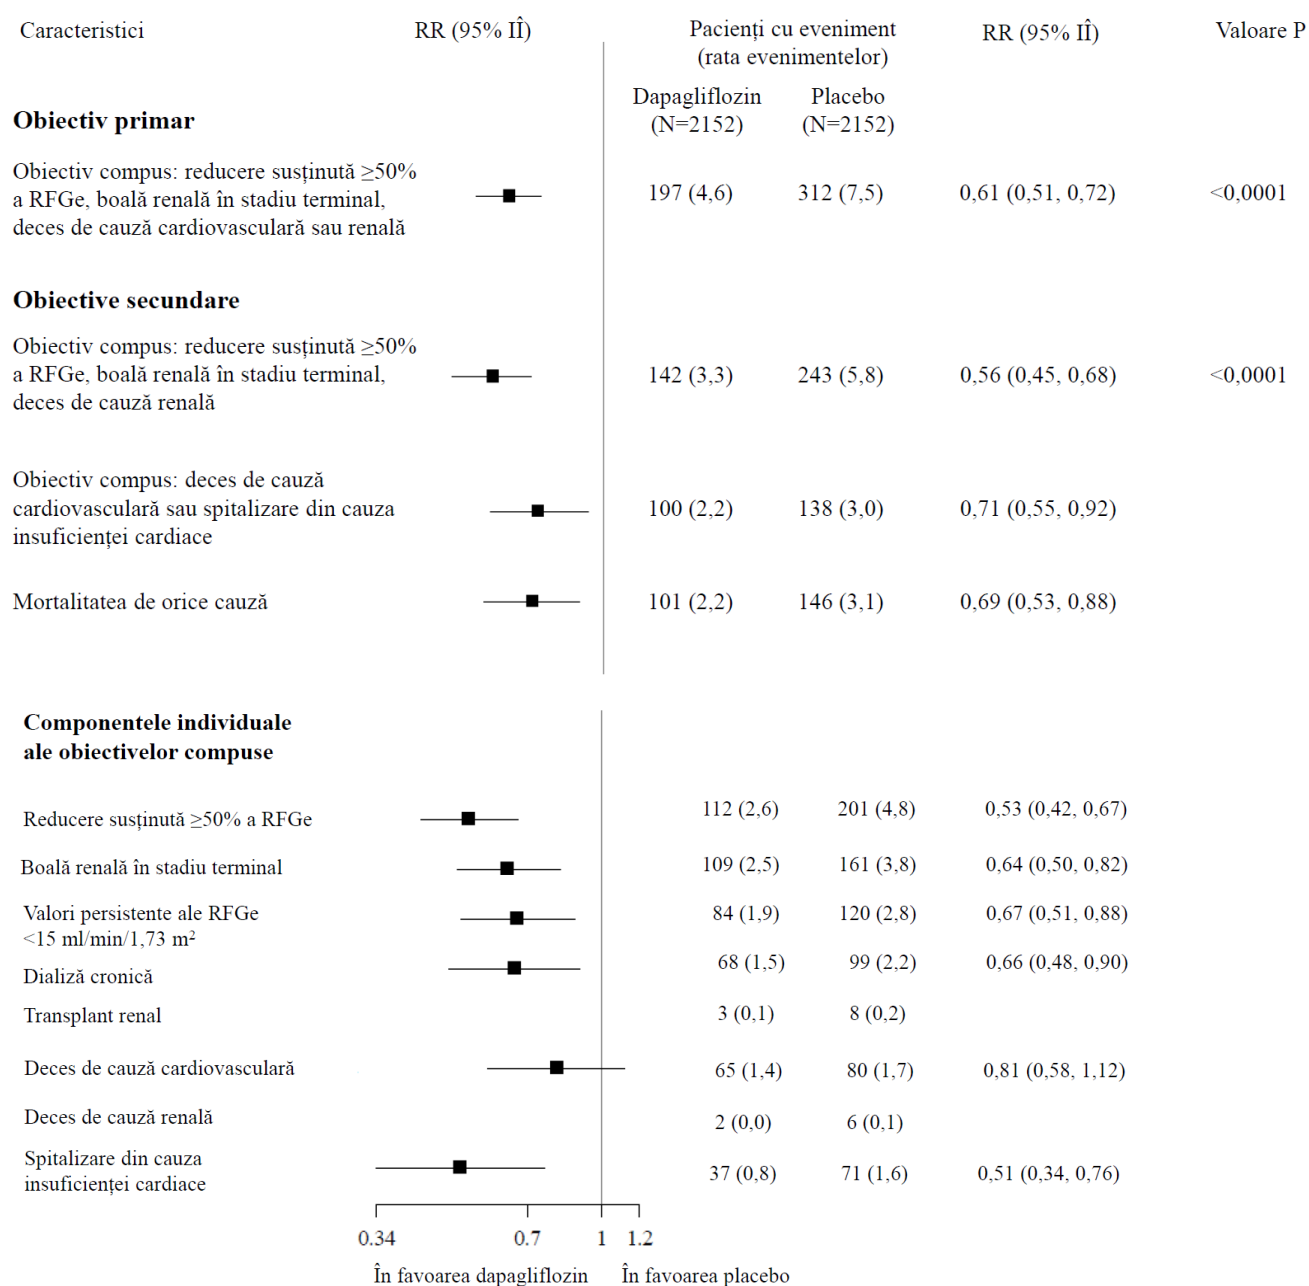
| Caracteristici | RR (95% IÎ) | Pacienți cu eveniment (rata evenimentelor) Dapagliflozin (N=2152) | Placebo (N=2152) | RR (95% IÎ) | Valoare P |
|---|---|---|---|---|---|
| **Obiectiv primar** | | | | | |
| Obiectiv compus: reducere susținută ≥50% a RFGe, boală renală în stadiu terminal, deces de cauză cardiovasculară sau renală | | 197 (4,6) | 312 (7,5) | 0,61 (0,51, 0,72) | <0,0001 |
| **Obiective secundare** | | | | | |
| Obiectiv compus: reducere susținută ≥50% a RFGe, boală renală în stadiu terminal, deces de cauză renală | | 142 (3,3) | 243 (5,8) | 0,56 (0,45, 0,68) | <0,0001 |
| Obiectiv compus: deces de cauză cardiovasculară sau spitalizare din cauza insuficienței cardiace | | 100 (2,2) | 138 (3,0) | 0,71 (0,55, 0,92) | |
| Mortalitatea de orice cauză | | 101 (2,2) | 146 (3,1) | 0,69 (0,53, 0,88) | |

**Componentele individuale ale obiectivelor compuse**

| | | | |
|---|---|---|---|
| Reducere susținută ≥50% a RFGe | 112 (2,6) | 201 (4,8) | 0,53 (0,42, 0,67) |
| Boală renală în stadiu terminal | 109 (2,5) | 161 (3,8) | 0,64 (0,50, 0,82) |
| Valori persistente ale RFGe <15 ml/min/1,73 m² | 84 (1,9) | 120 (2,8) | 0,67 (0,51, 0,88) |
| Dializă cronică | 68 (1,5) | 99 (2,2) | 0,66 (0,48, 0,90) |
| Transplant renal | 3 (0,1) | 8 (0,2) | |
| Deces de cauză cardiovasculară | 65 (1,4) | 80 (1,7) | 0,81 (0,58, 1,12) |
| Deces de cauză renală | 2 (0,0) | 6 (0,1) | |
| Spitalizare din cauza insuficienței cardiace | 37 (0,8) | 71 (1,6) | 0,51 (0,34, 0,76) |

0.34 0.7 1 1.2

În favoarea dapagliflozin În favoarea placebo